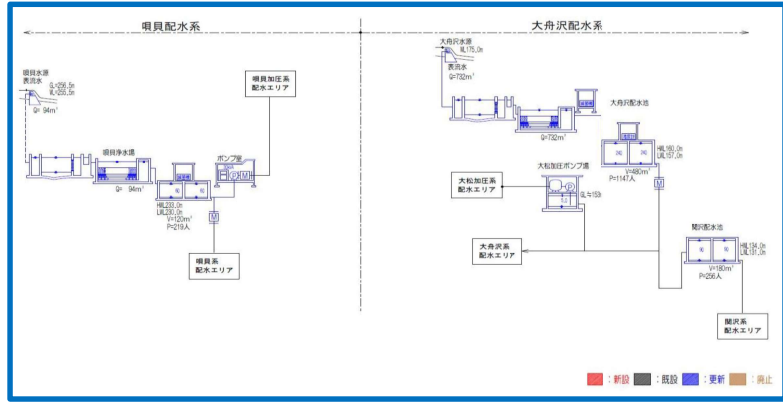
唄貝配水系

大舟沢配水系

唄貝水源
表流水
GL=256.5m
WL=255.5m
Q= 94m³

唄貝浄水場
Q= 94m³

ポンプ室

唄貝加圧系
配水エリア

HWL233.0m
LWL230.0m
V=120m³
P=219人

M

唄貝系
配水エリア

大舟沢水源
WL175.0m
表流水
Q=732m³

Q=732m³

大舟沢配水池
HWL160.0m
LWL157.0m
V=480m³
P=1147人

M

大松加圧ポンプ場
GL=153m

大松加圧系
配水エリア

大舟沢系
配水エリア

関沢配水池
HWL134.0m
LWL131.0m
V=180m³
P=256人

関沢系
配水エリア

：新設 ：既設 ：更新 ：廃止